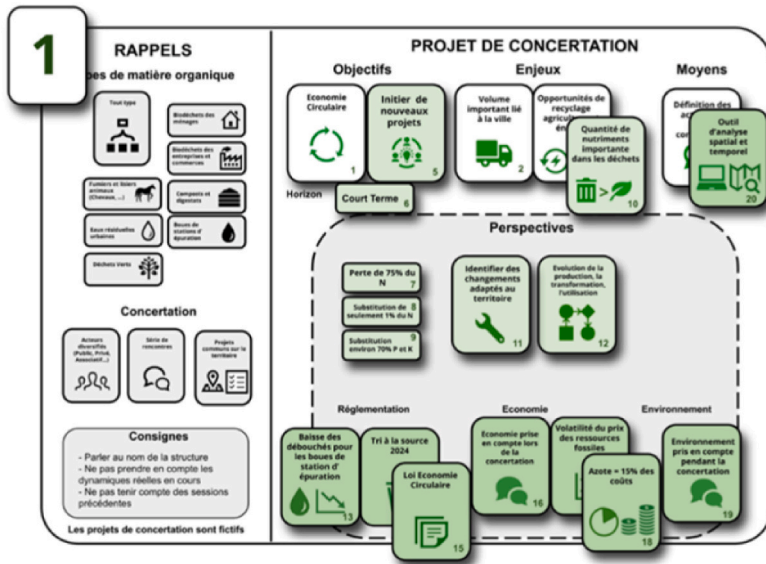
1

RAPPELS

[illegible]pes de matière organique

Tout type

Biodéchets des ménages

Biodéchets des entreprises et commerces

Fumiers et lisiers animaux (Chevaux, ...)

Composts et digestats

Eaux résiduelles urbaines

Boues de stations d'épuration

Déchets verts

Concertation

Acteurs diversifiés (Public, Privé, Associatif...)

Série de rencontres

Projets communs sur le territoire

Consignes

- Parler au nom de la structure
- Ne pas prendre en compte les dynamiques réelles en cours
- Ne pas tenir compte des sessions précédentes

Les projets de concertation sont fictifs

PROJET DE CONCERTATION

Objectifs

Enjeux

Moyens

Economie Circulaire 1

Initier de nouveaux projets 5

Volume important lié à la ville 2

Opportunités de recyclage agricu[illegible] en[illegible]

Quantité de nutriments importante dans les déchets 10

Définition des ac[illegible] co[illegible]

Outil d'analyse spatial et temporel 20

Horizon

Court Terme 6

Perspectives

Perte de 75% du N 7

Substitution de seulement 1% du N 8

Substitution environ 70% P et K 9

Identifier des changements adaptés au territoire 11

Evolution de la production, la transformation, l'utilisation 12

Réglementation

Economie

Environnement

Baisse des débouchés pour les boues de station d'épuration 13

Tri à la source 2024

Loi Economie Circulaire 15

Economie prise en compte lors de la concertation 16

Volatilité du prix des ressources fossiles

Azote = 15% des coûts 18

Environnement pris en compte pendant la concertation 19